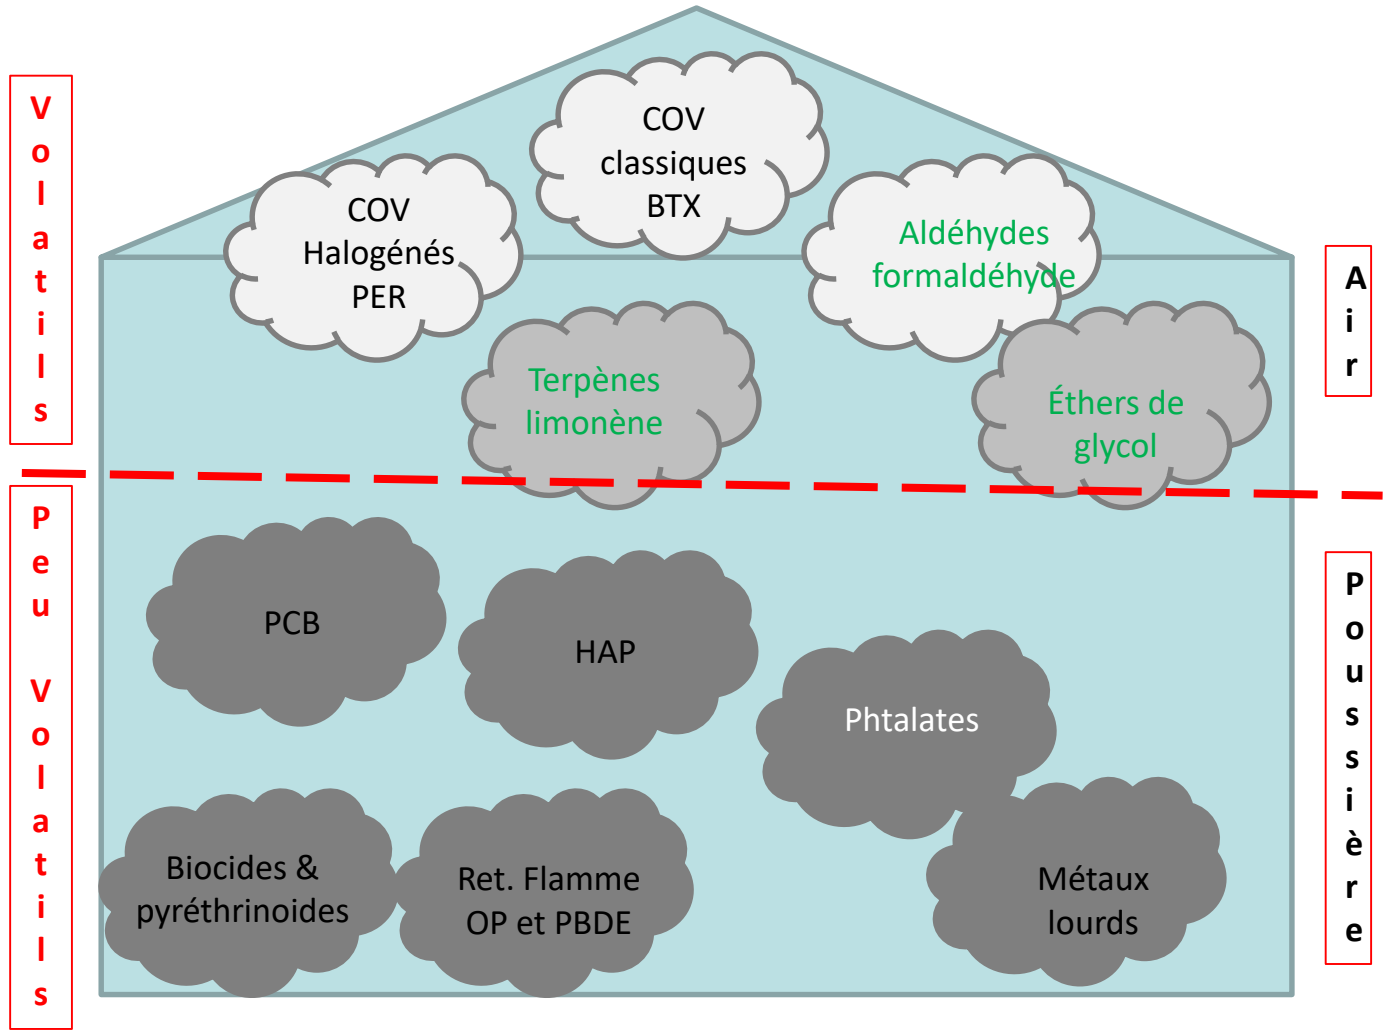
Volatils

COV classiques BTX

COV Halogénés PER

Aldéhydes formaldéhyde

Air

Terpènes limonène

Éthers de glycol

Peu Volatils

PCB

HAP

Phtalates

Poussière

Biocides & pyréthrinoides

Ret. Flamme OP et PBDE

Métaux lourds